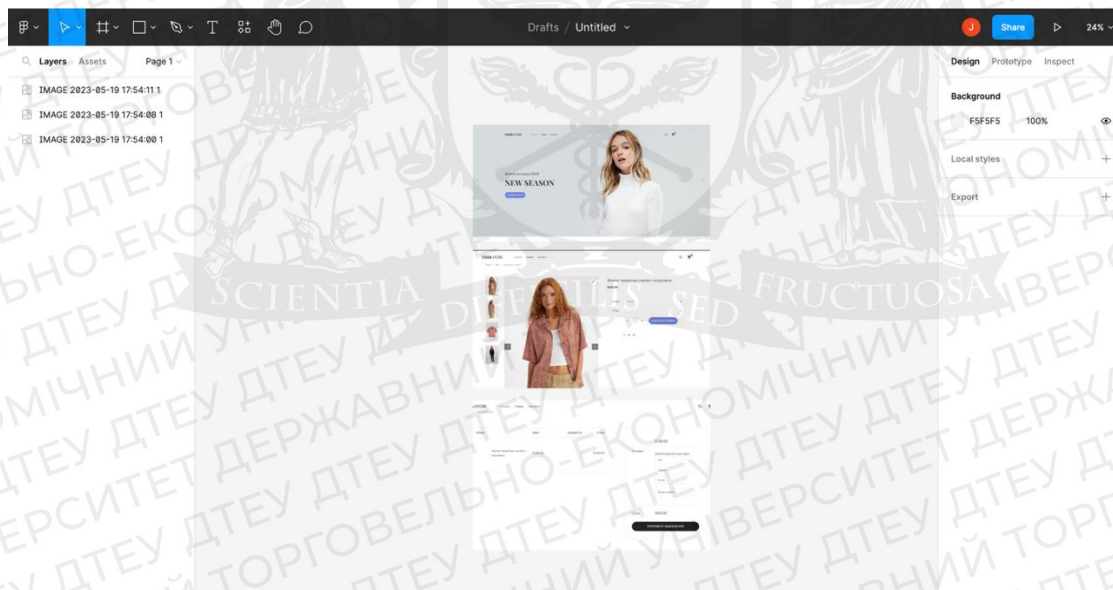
Drafts / Untitled

J Share 24%

Layers Assets Page 1

IMAGE 2023-05-19 17:54:11 1
IMAGE 2023-05-19 17:54:08 1
IMAGE 2023-05-19 17:54:00 1

Design Prototype Inspect

Background

F5F5F5 100%

Local styles

Export

NEW SEASON

SCIENTIA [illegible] SED FRUCTUOSA

ДТЕУ ДЕРЖАВНИЙ ТОРГОВЕЛЬНО-ЕКОНОМІЧНИЙ УНІВЕРСИТЕТ ДТЕУ